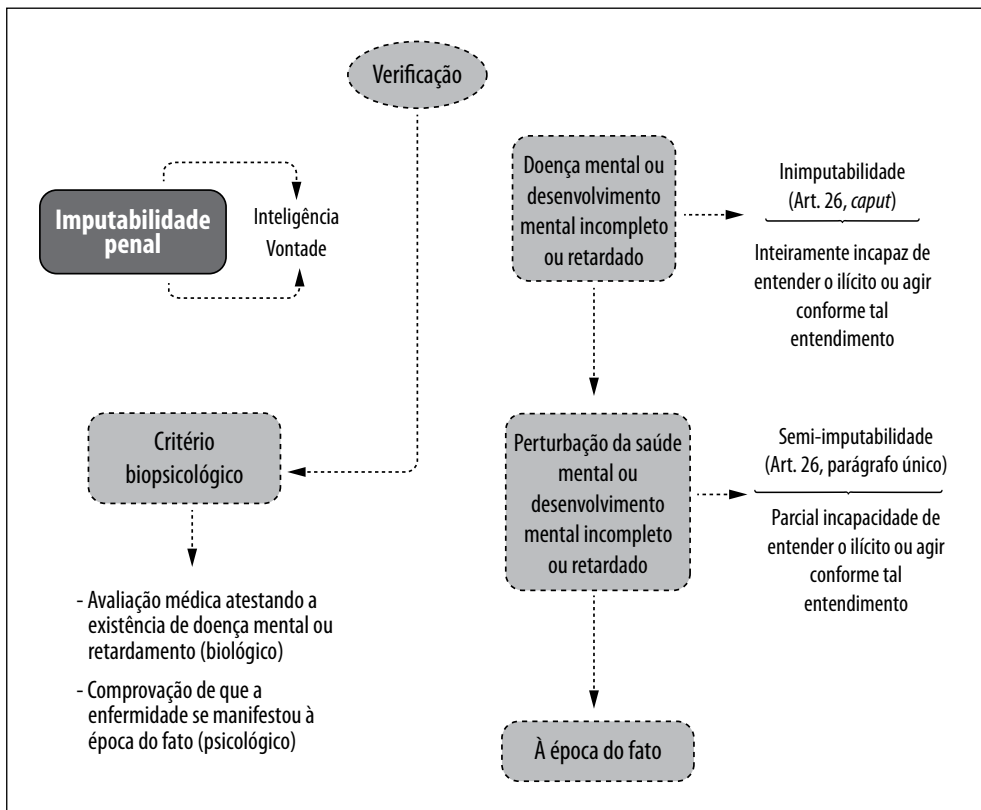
Verificação

Imputabilidade penal

Inteligência
Vontade

Critério biopsicológico

- Avaliação médica atestando a existência de doença mental ou retardamento (biológico)

- Comprovação de que a enfermidade se manifestou à época do fato (psicológico)

Doença mental ou desenvolvimento mental incompleto ou retardado

Inimputabilidade (Art. 26, *caput*)

Inteiramente incapaz de entender o ilícito ou agir conforme tal entendimento

Perturbação da saúde mental ou desenvolvimento mental incompleto ou retardado

Semi-imputabilidade (Art. 26, parágrafo único)

Parcial incapacidade de entender o ilícito ou agir conforme tal entendimento

À época do fato